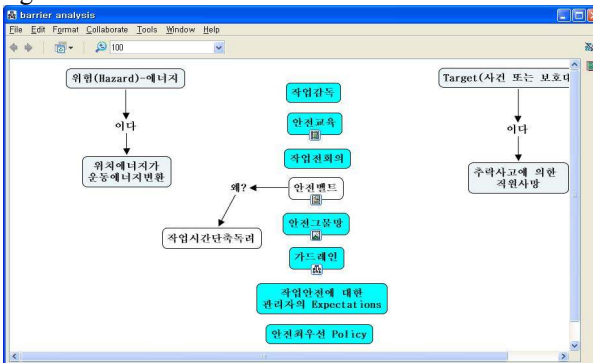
barrier analysis
File Edit Format Collaborate Tools Window Help
100

위험(Hazard)-에너지
이다
위치에너지가 운동에너지변환

작업감독
안전교육
작업전회의
안전벨트
안전그물망
가드레일
작업안전에 대한 관리자의 Expectations
안전최우선 Policy

왜?
작업시간단축독려

Target(사건 또는 보호대
이다
추락사고에 의한 직원사망